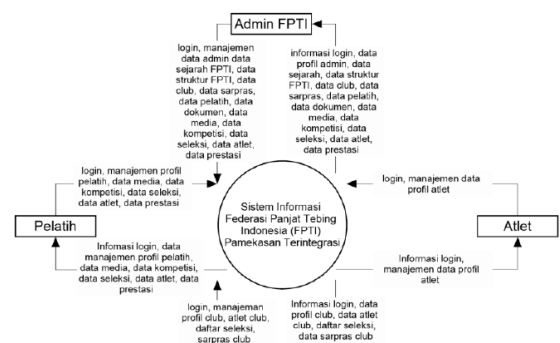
Admin FPTI

login, manajemen data admin data sejarah FPTI, data struktur FPTI, data club, data sarpras, data pelatih, data dokumen, data media, data kompetisi, data seleksi, data atlet, data prestasi

informasi login, data profil admin, data sejarah, data struktur FPTI, data club, data sarpras, data pelatih, data dokumen, data media, data kompetisi, data seleksi, data atlet, data prestasi

login, manajemen profil pelatih, data media, data kompetisi, data seleksi, data atlet, data prestasi

Pelatih

Informasi login, data manajemen profil pelatih, data media, data kompetisi, data seleksi, data atlet, data prestasi

Sistem Informasi Federasi Panjat Tebing Indonesia (FPTI) Pamekasan Terintegrasi

login, manajemen data profil atlet

Atlet

Informasi login, manajemen data profil atlet

login, manajemen profil club, atlet club, daftar seleksi, sarpras club

Informasi login, data profil club, data atlet club, daftar seleksi, data sarpras club